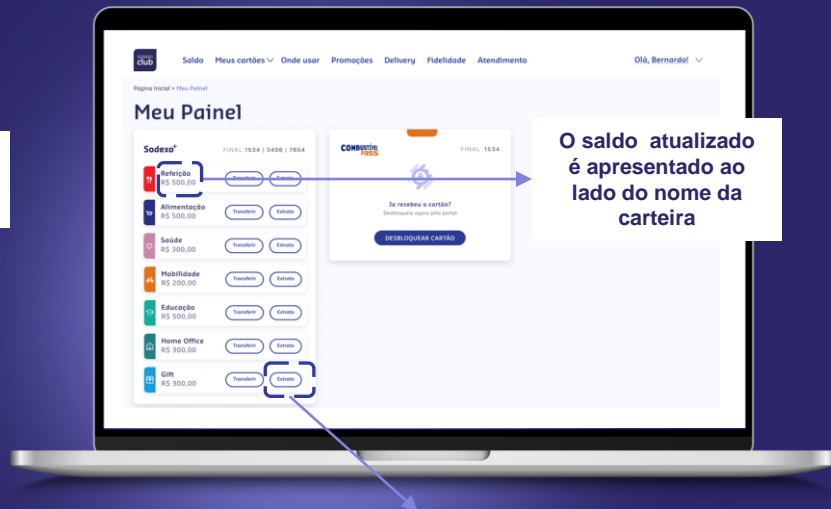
club

Saldo Meus cartões Onde usar Promoções Delivery Fidelidade Atendimento Olá, Bernardo!

Página Inicial > Meu Painel

Meu Painel

Sodexo+ FINAL 1534 | 3456 | 7654

Refeição R$ 500,00 Transferir Extrato

Alimentação R$ 500,00 Transferir Extrato

Saúde R$ 300,00 Transferir Extrato

Mobilidade R$ 200,00 Transferir Extrato

Educação R$ 500,00 Transferir Extrato

Home Office R$ 300,00 Transferir Extrato

Gift R$ 300,00 Transferir Extrato

COMBUSTÍVEL PASS FINAL 1534

Já recebeu o cartão?
Desbloqueie agora pelo portal

DESBLOQUEAR CARTÃO

O saldo atualizado é apresentado ao lado do nome da carteira